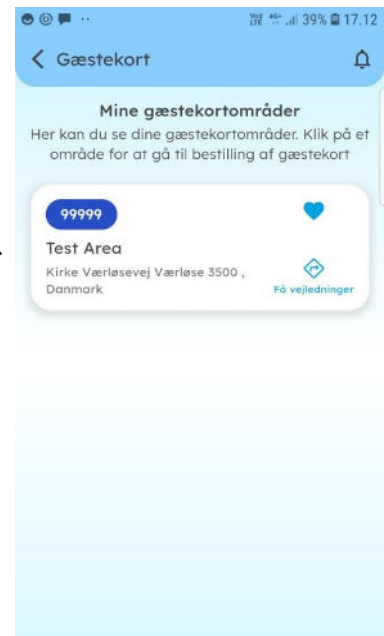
39% 17.12

Gæstekort

Mine gæstekortområder

Her kan du se dine gæstekortområder. Klik på et område for at gå til bestilling af gæstekort

99999

Test Area

Kirke Værløsevej Værløse 3500 , Danmark

Få vejledninger